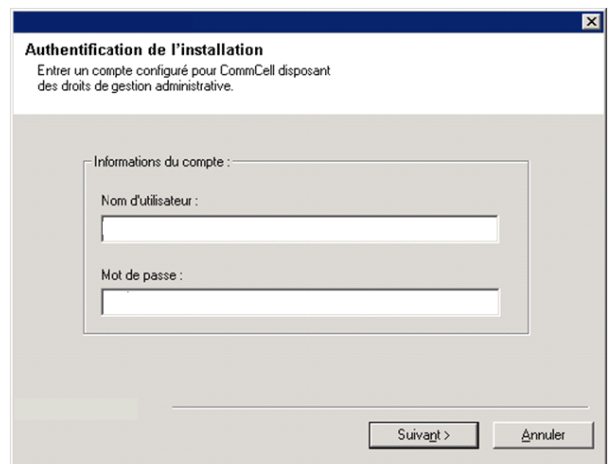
Authentification de l'installation
Entrer un compte configuré pour CommCell disposant des droits de gestion administrative.

Informations du compte :

Nom d'utilisateur :

Mot de passe :

Suivant >

Annuler